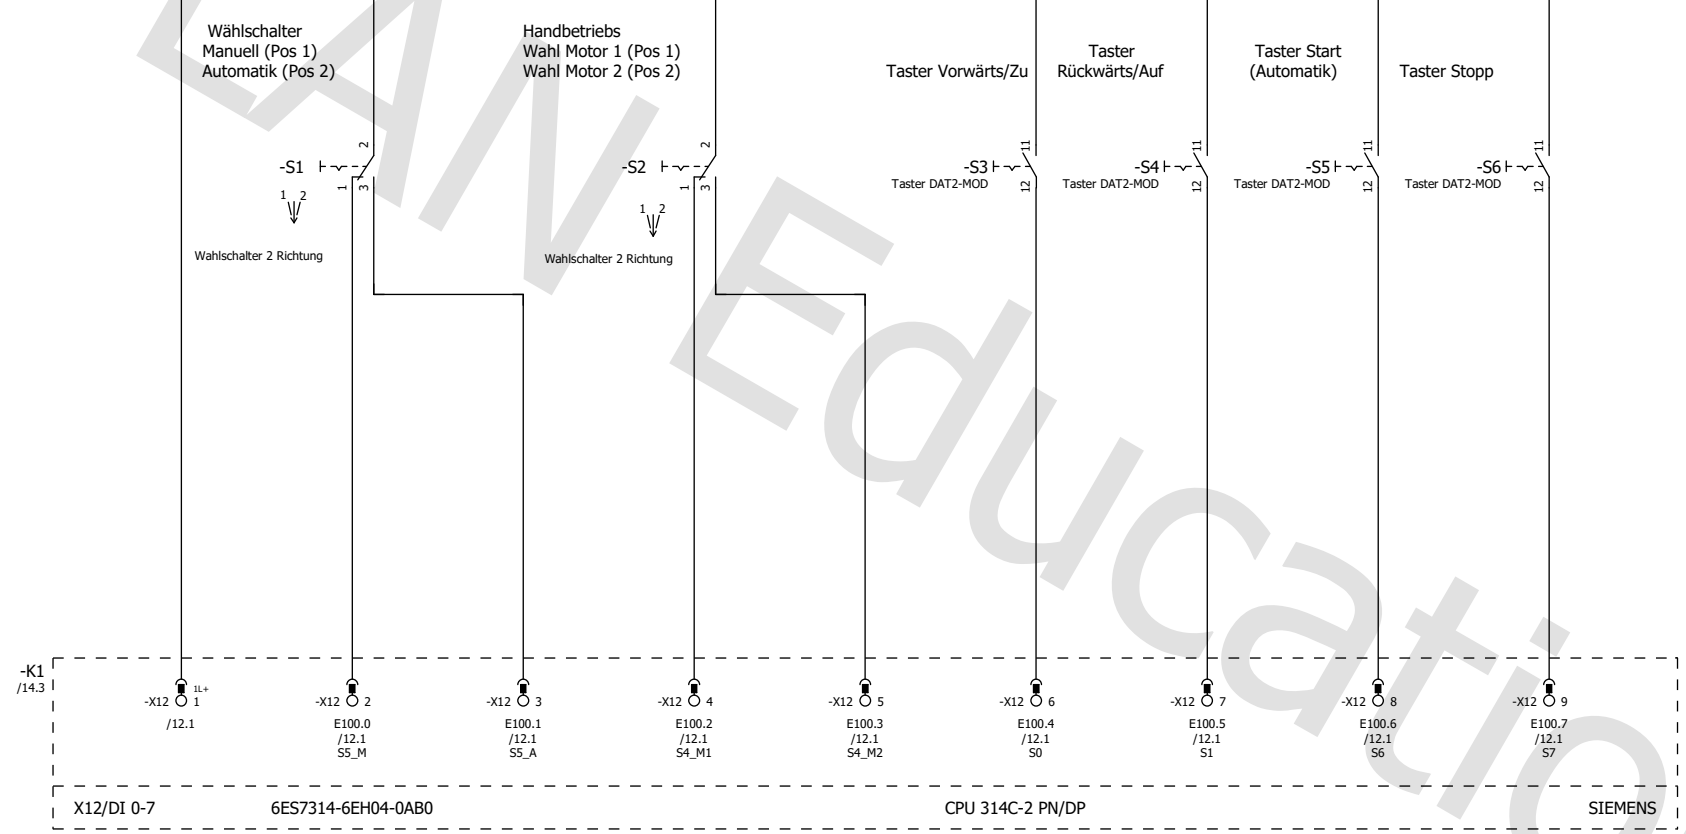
Wählschalter
Manuell (Pos 1)
Automatik (Pos 2)

Handbetriebs
Wahl Motor 1 (Pos 1)
Wahl Motor 2 (Pos 2)

Taster Vorwärts/Zu

Taster
Rückwärts/Auf

Taster Start
(Automatik)

Taster Stopp

-S1
2
1
3
1 2
Wahlschalter 2 Richtung

-S2
2
1
3
1 2
Wahlschalter 2 Richtung

-S3
Taster DAT2-MOD
11
12

-S4
Taster DAT2-MOD
11
12

-S5
Taster DAT2-MOD
11
12

-S6
Taster DAT2-MOD
11
12

LAW Educatio

-K1
/14.3

-X12 1 1L+
/12.1

-X12 2
E100.0
/12.1
S5_M

-X12 3
E100.1
/12.1
S5_A

-X12 4
E100.2
/12.1
S4_M1

-X12 5
E100.3
/12.1
S4_M2

-X12 6
E100.4
/12.1
S0

-X12 7
E100.5
/12.1
S1

-X12 8
E100.6
/12.1
S6

-X12 9
E100.7
/12.1
S7

X12/DI 0-7 6ES7314-6EH04-0AB0 CPU 314C-2 PN/DP SIEMENS